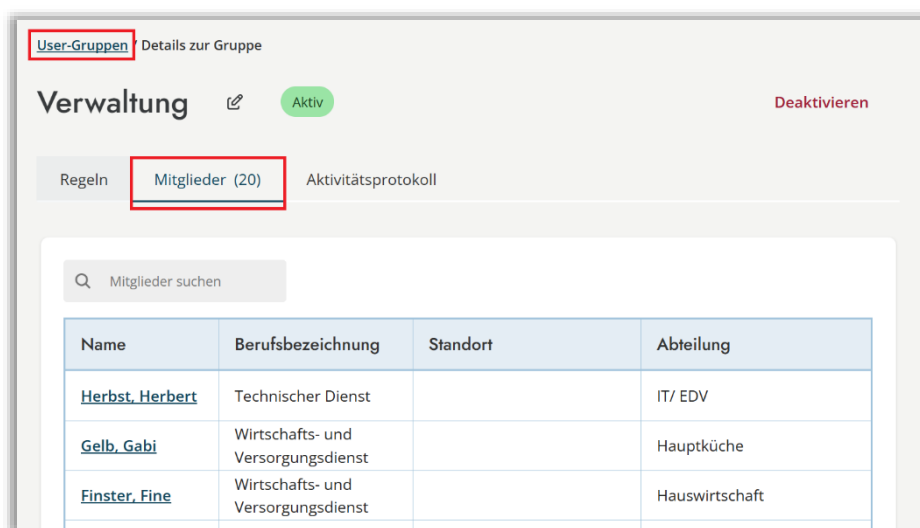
User-Gruppen / Details zur Gruppe

Verwaltung Aktiv Deaktivieren

Regeln Mitglieder (20) Aktivitätsprotokoll

Mitglieder suchen

| Name | Berufsbezeichnung | Standort | Abteilung |
|---|---|---|---|
| Herbst, Herbert | Technischer Dienst | | IT/ EDV |
| Gelb, Gabi | Wirtschafts- und Versorgungsdienst | | Hauptküche |
| Finster, Fine | Wirtschafts- und Versorgungsdienst | | Hauswirtschaft |